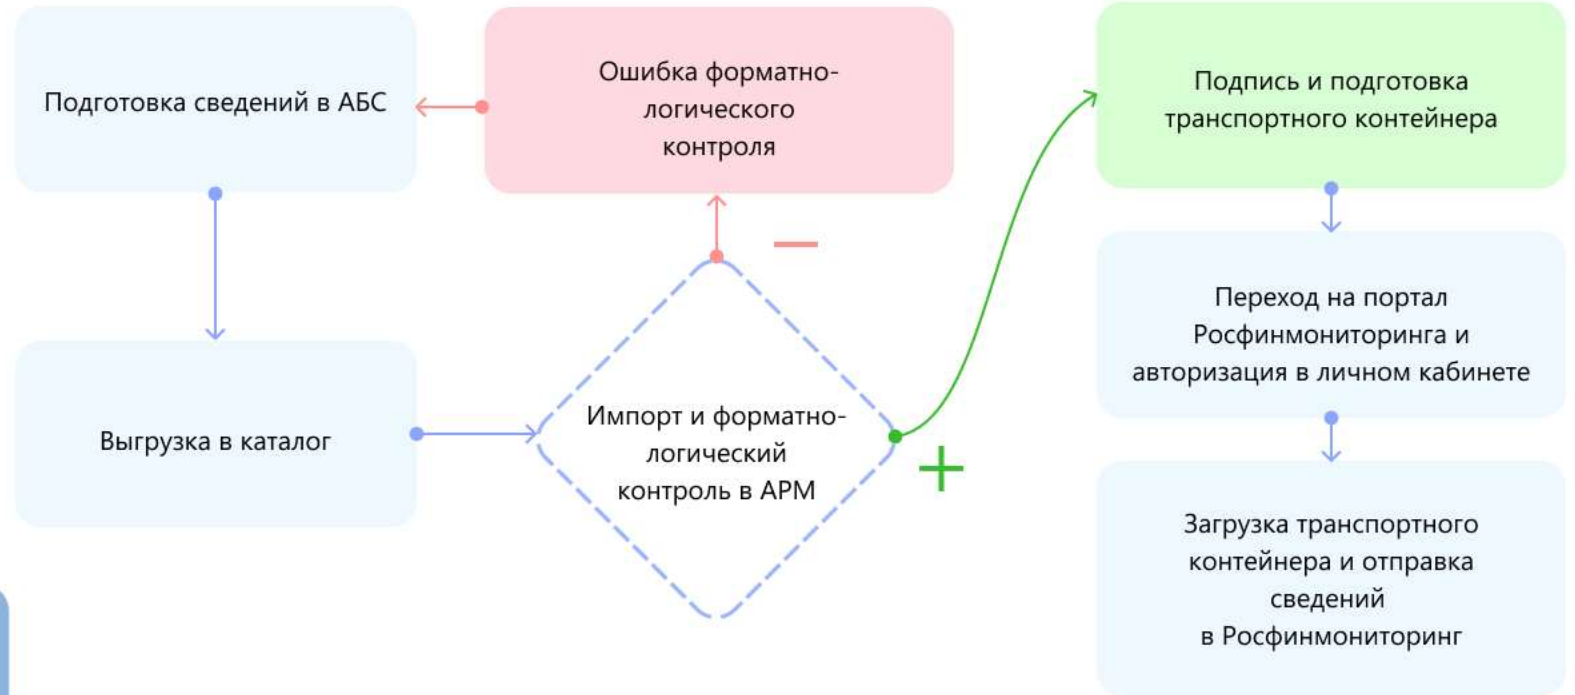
Подготовка сведений в АБС

Ошибка форматно-логического контроля

Подпись и подготовка транспортного контейнера

−

Выгрузка в каталог

Импорт и форматно-логический контроль в АРМ

+

Переход на портал Росфинмониторинга и авторизация в личном кабинете

Загрузка транспортного контейнера и отправка сведений в Росфинмониторинг